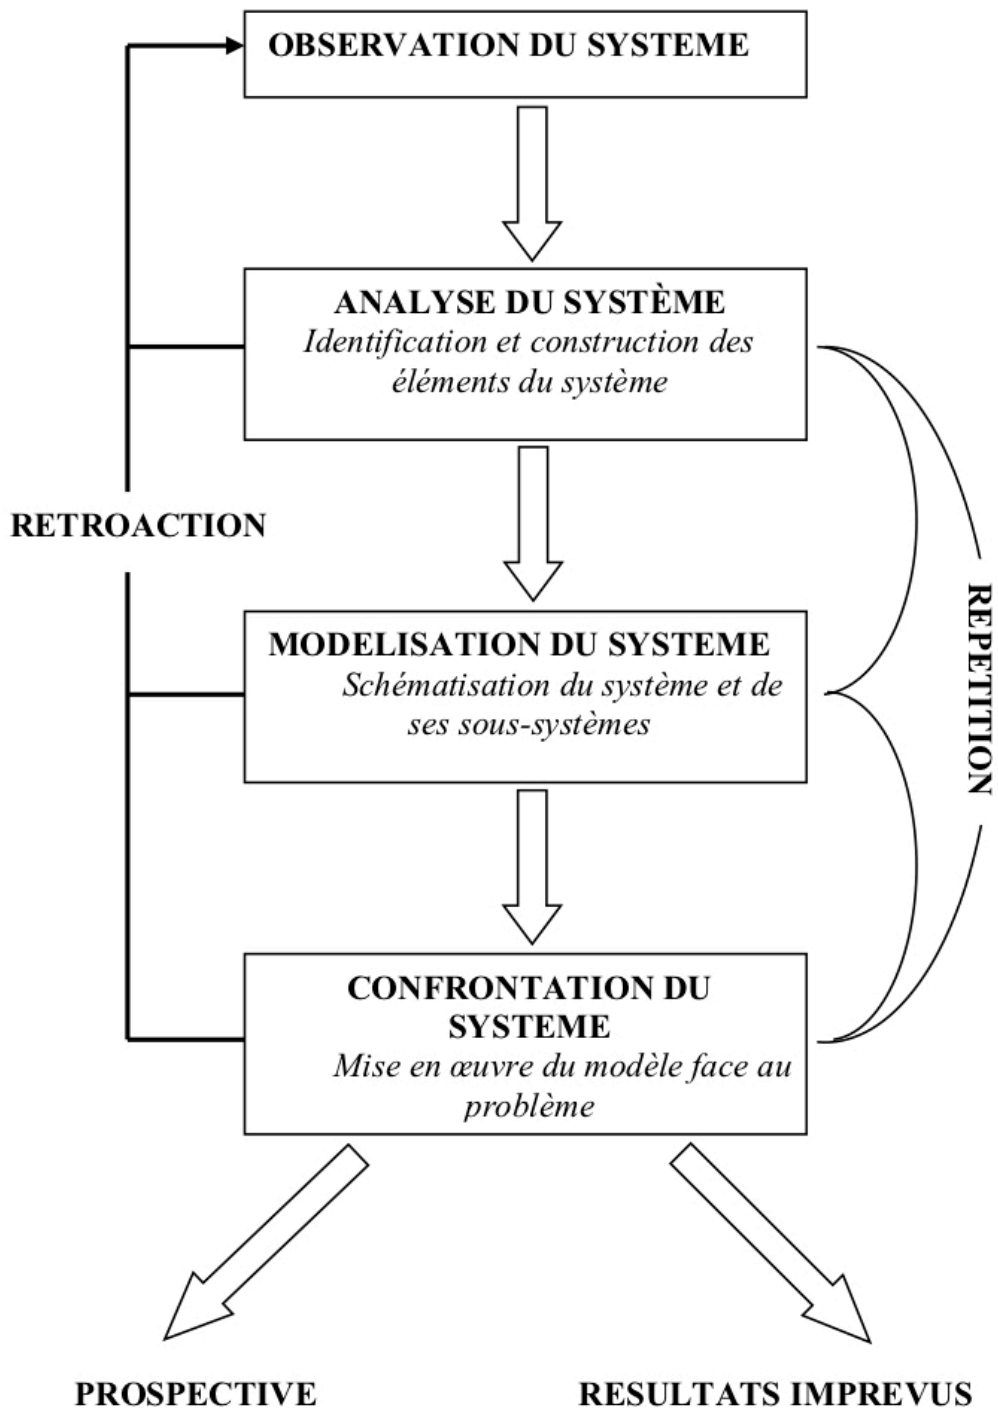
OBSERVATION DU SYSTEME

ANALYSE DU SYSTÈME
Identification et construction des éléments du système

RETROACTION

MODELISATION DU SYSTEME
Schématisation du système et de ses sous-systèmes

REPETITION

CONFRONTATION DU SYSTEME
Mise en œuvre du modèle face au problème

PROSPECTIVE

RESULTATS IMPREVUS